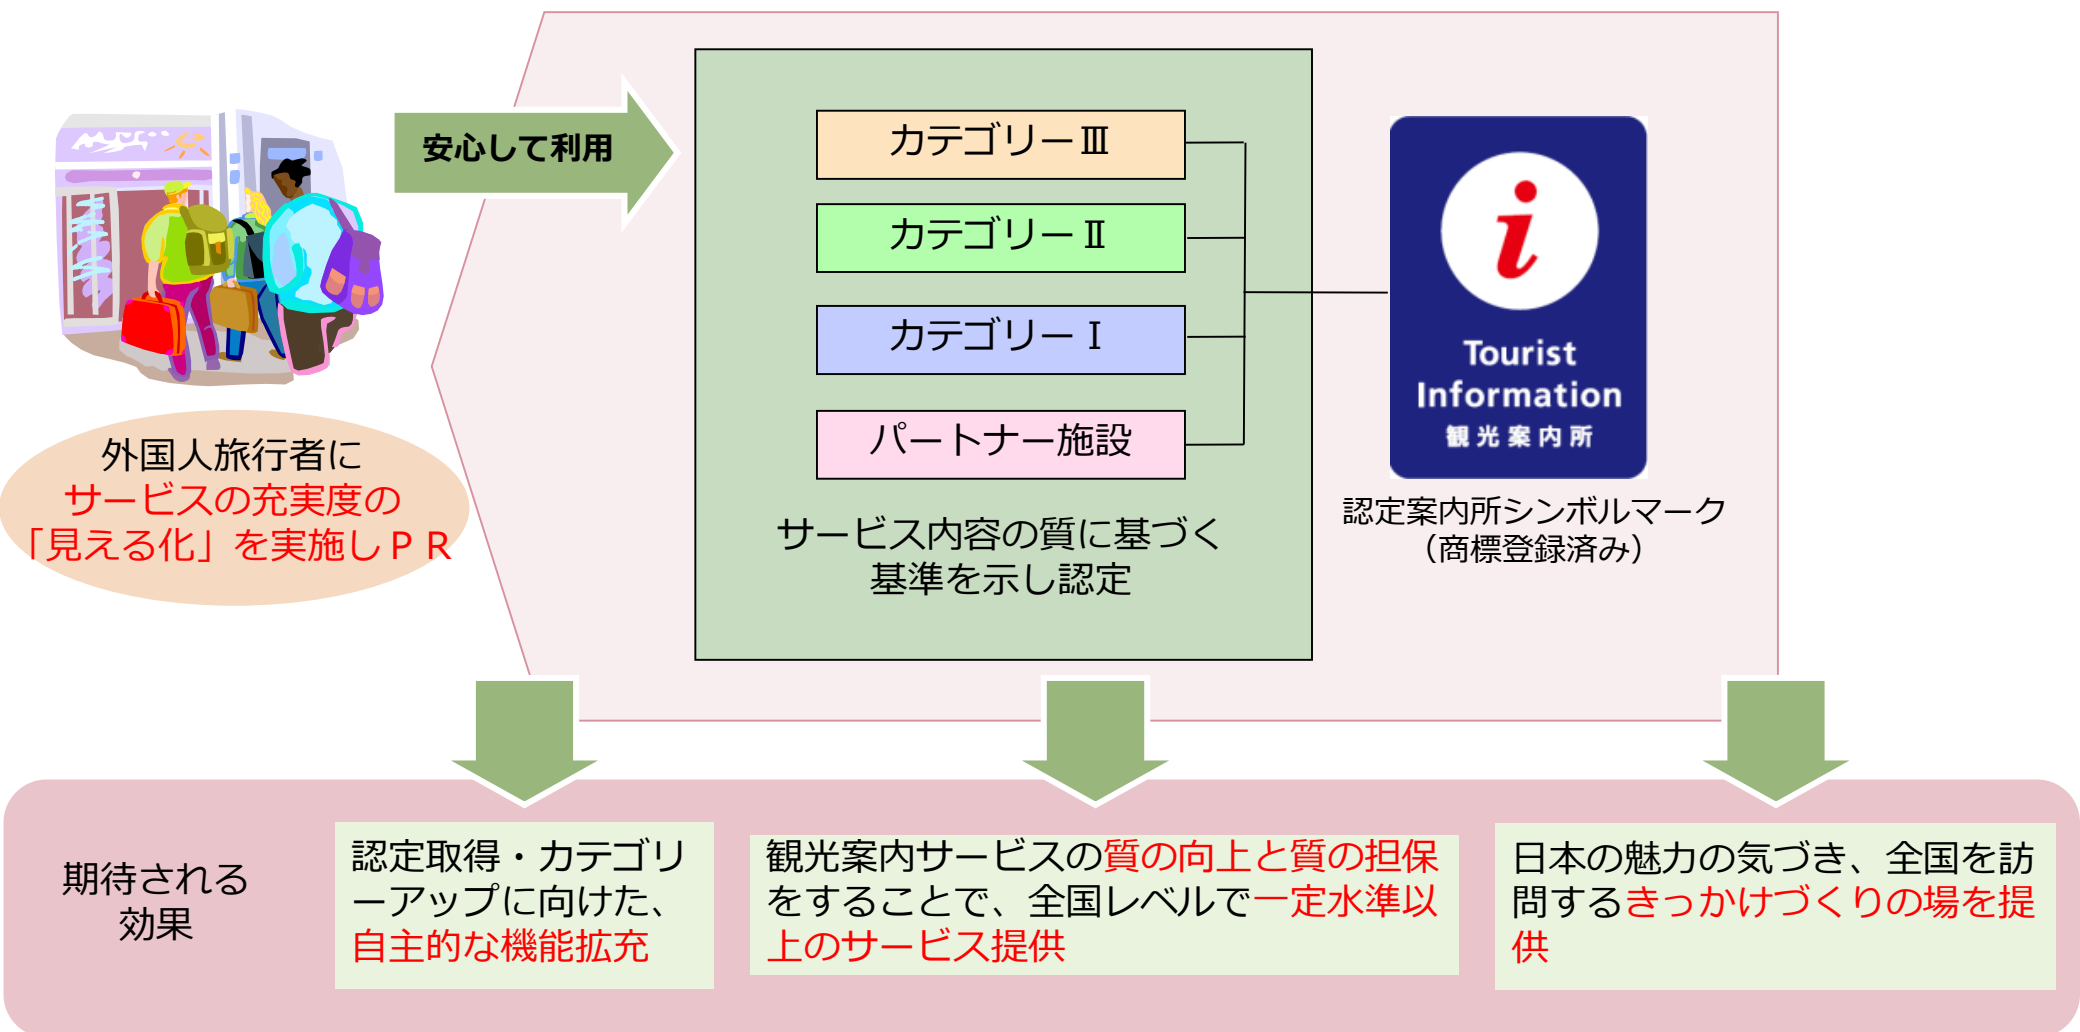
安心して利用

カテゴリーⅢ

カテゴリーⅡ

カテゴリーⅠ

パートナー施設

サービス内容の質に基づく基準を示し認定

$i$

Tourist Information 観光案内所

認定案内所シンボルマーク（商標登録済み）

外国人旅行者にサービスの充実度の「見える化」を実施しＰＲ

期待される効果

認定取得・カテゴリーアップに向けた、自主的な機能拡充

観光案内サービスの質の向上と質の担保をすることで、全国レベルで一定水準以上のサービス提供

日本の魅力の気づき、全国を訪問するきっかけづくりの場を提供